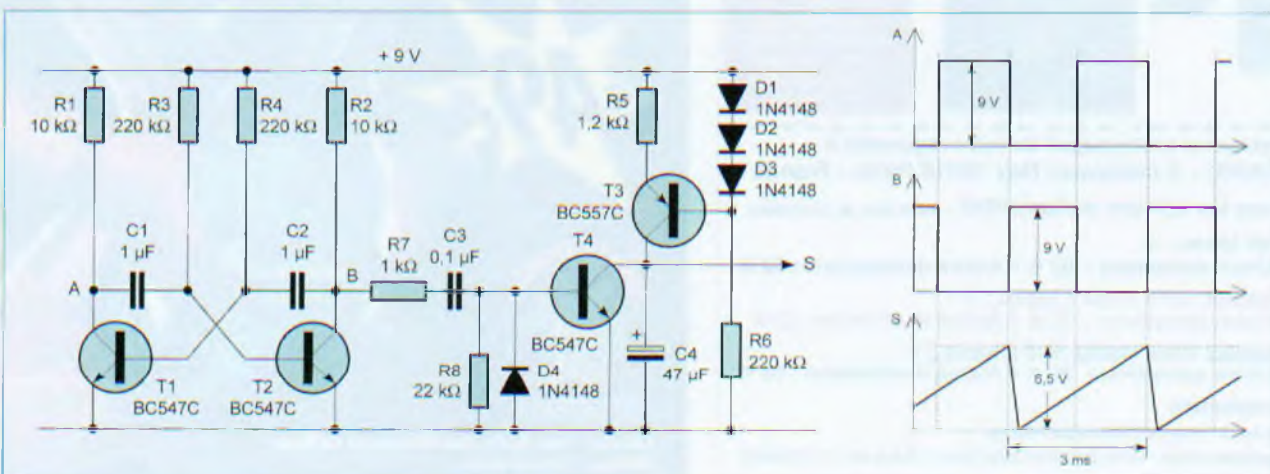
+ 9 V

R1
10 kΩ

R3
220 kΩ

R4
220 kΩ

R2
10 kΩ

R5
1,2 kΩ

D1
1N4148

D2
1N4148

D3
1N4148

T3
BC557C

C1
1 µF

C2
1 µF

R7
1 kΩ

C3
0,1 µF

T4

A

B

S

T1
BC547C

T2
BC547C

R8
22 kΩ

D4
1N4148

BC547C

C4
47 µF

R6
220 kΩ

A

9 V

B

9 V

S

6,5 V

3 ms